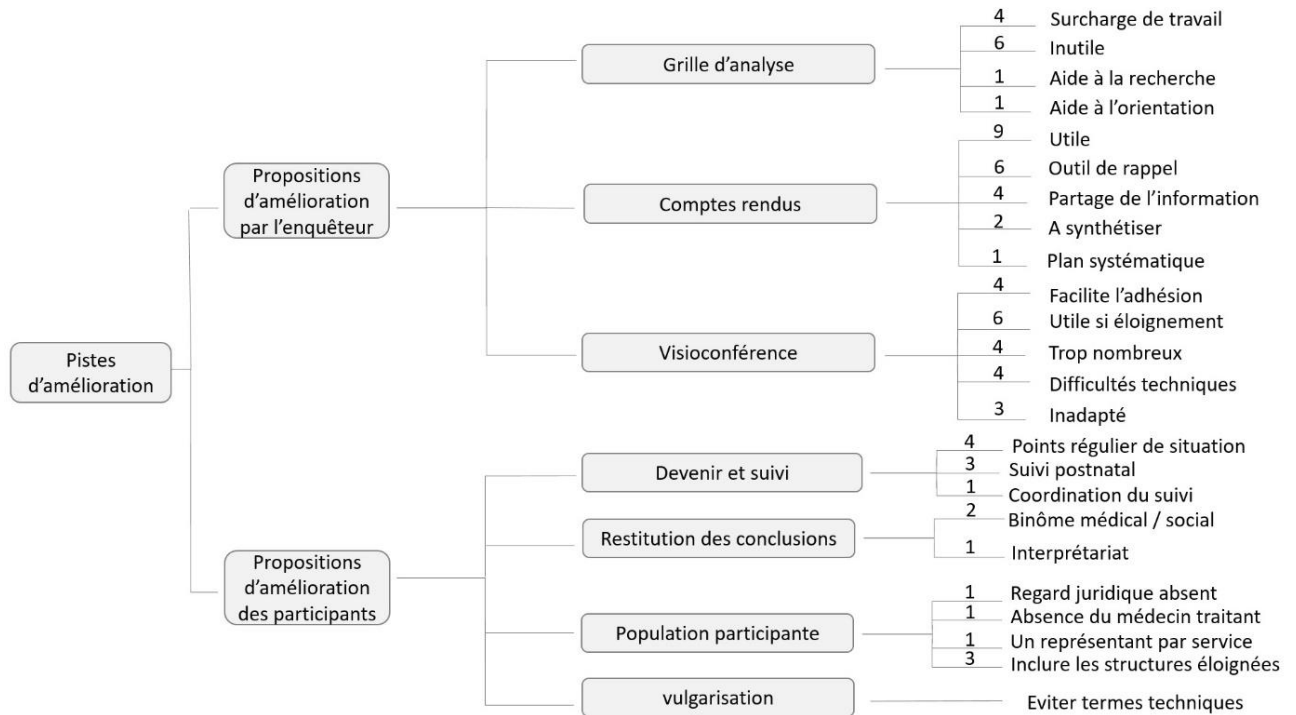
Pistes d'amélioration

Propositions d'amélioration par l'enquêteur

Grille d'analyse
4 Surcharge de travail
6 Inutile
1 Aide à la recherche
1 Aide à l'orientation

Comptes rendus
9 Utile
6 Outil de rappel
4 Partage de l'information
2 A synthétiser
1 Plan systématique

Visioconférence
4 Facilite l'adhésion
6 Utile si éloignement
4 Trop nombreux
4 Difficultés techniques
3 Inadapté

Propositions d'amélioration des participants

Devenir et suivi
4 Points régulier de situation
3 Suivi postnatal
1 Coordination du suivi

Restitution des conclusions
2 Binôme médical / social
1 Interprétariat

Population participante
1 Regard juridique absent
1 Absence du médecin traitant
1 Un représentant par service
3 Inclure les structures éloignées

vulgarisation
Eviter termes techniques